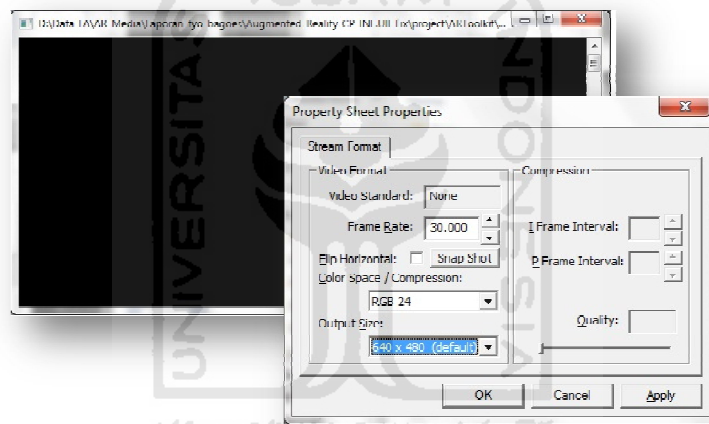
D:\Data TA\AR Media\Laporan tyo bagoes\Augmented Reality CP INI JILID\project\ARToolkit\...

Property Sheet Properties

Stream Format

Video Format

Video Standard: None

Frame Rate: 30.000

Flip Horizontal: Snap Shot

Color Space / Compression:

RGB 24

Output Size:

640 x 480 (default)

Compression

I Frame Interval:

P Frame Interval:

Quality:

OK Cancel Apply

UNIVERSITAS ISLAM INDONESIA